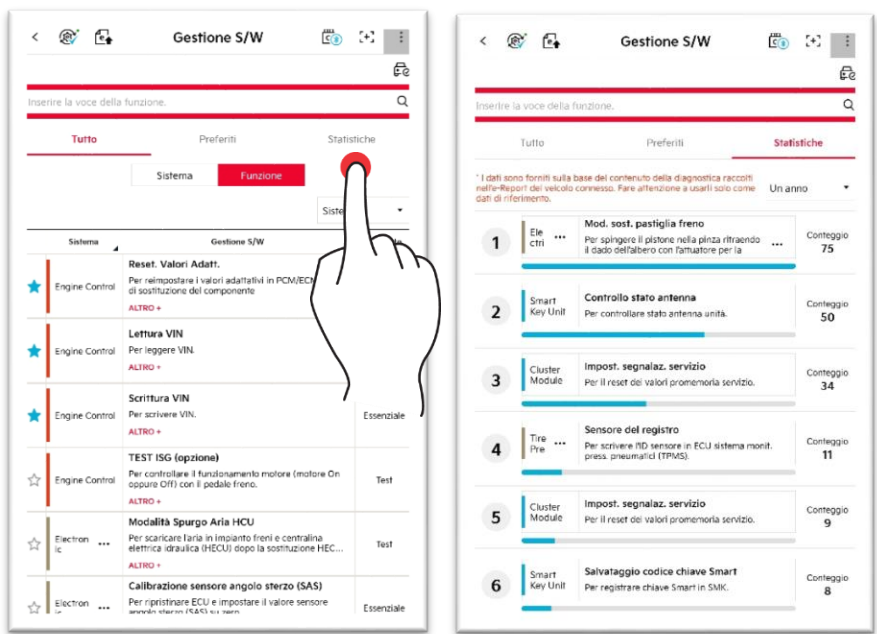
Gestione S/W

Inserire la voce della funzione.

Tutto | Preferiti | Statistiche

Sistema | Funzione

Siste

| Sistema | Gestione S/W | |
|---|---|---|
| Engine Control | Reset. Valori Adatt. Per reimpostare i valori adattativi in PCM/ECM di sostituzione del componente ALTRO + | |
| Engine Control | Lettura VIN Per leggere VIN. ALTRO + | |
| Engine Control | Scrittura VIN Per scrivere VIN. ALTRO + | Essenziale |
| Engine Control | TEST ISG (opzione) Per controllare il funzionamento motore (motore On oppure Off) con il pedale freno. ALTRO + | Test |
| Electron ic ••• | Modalità Spurgo Aria HCU Per scaricare l'aria in impianto freni e centralina elettrica idraulica (HECU) dopo la sostituzione HEC... ALTRO + | Test |
| Electron ic ••• | Calibrazione sensore angolo sterzo (SAS) Per ripristinare ECU e impostare il valore sensore angolo sterzo (SAS) su zero | Essenziale |

Gestione S/W

Inserire la voce della funzione.

Tutto | Preferiti | Statistiche

* I dati sono forniti sulla base del contenuto della diagnostica raccolti nell'e-Report del veicolo connesso. Fare attenzione a usarli solo come dati di riferimento.

Un anno

| | Sistema | Funzione | Conteggio |
|---|---|---|---|
| 1 | Ele ctri ••• | Mod. sost. pastiglia freno Per spingere il pistone nella pinza ritraendo il dado dell'albero con l'attuatore per la ••• | Conteggio 75 |
| 2 | Smart Key Unit | Controllo stato antenna Per controllare stato antenna unità. | Conteggio 50 |
| 3 | Cluster Module | Impost. segnalaz. servizio Per il reset dei valori promemoria servizio. | Conteggio 34 |
| 4 | Tire Pre ••• | Sensore del registro Per scrivere l'ID sensore in ECU sistema monit. press. pneumatici (TPMS). | Conteggio 11 |
| 5 | Cluster Module | Impost. segnalaz. servizio Per il reset dei valori promemoria servizio. | Conteggio 9 |
| 6 | Smart Key Unit | Salvataggio codice chiave Smart Per registrare chiave Smart in SMK. | Conteggio 8 |